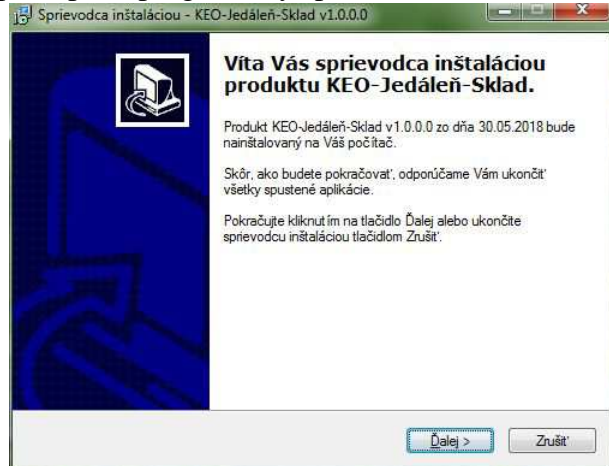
Sprievodca inštaláciou - KEO-Jedáleň-Sklad v1.0.0.0

Víta Vás sprievodca inštaláciou produktu KEO-Jedáleň-Sklad.

Produkt KEO-Jedáleň-Sklad v1.0.0.0 zo dňa 30.05.2018 bude nainštalovaný na Váš počítač.

Skôr, ako budete pokračovať, odporúčame Vám ukončiť všetky spustené aplikácie.

Pokračujte kliknutím na tlačidlo Ďalej alebo ukončite sprievodcu inštaláciou tlačidlom Zrušiť.

Ďalej >

Zrušiť